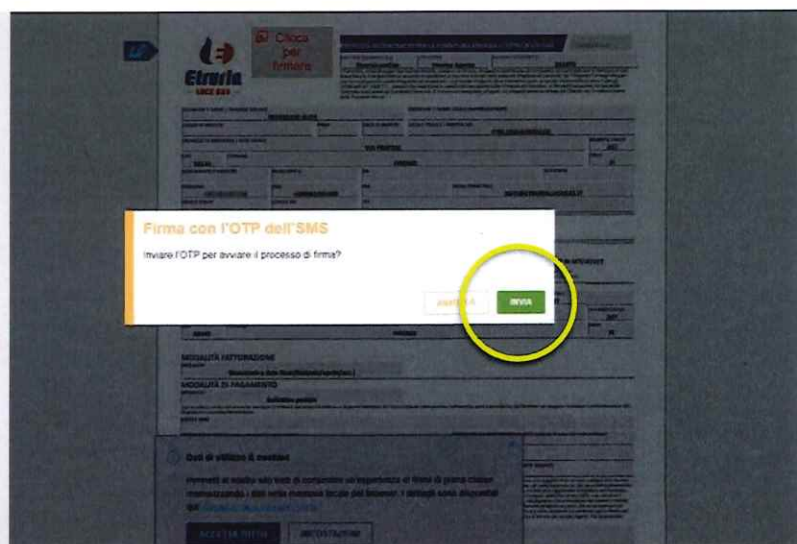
Clicca per firmare

Etruria
LUCE GAS

Firma con l'OTP dell'SMS

Inviare l'OTP per avviare il processo di firma?

ANNULLA

INVIA

MODALITÀ FATTURAZIONE

MODALITÀ DI PAGAMENTO

Bollettino postale

Uso di utilizzo & cookies

ACCETTA TUTTO

IMPOSTAZIONI